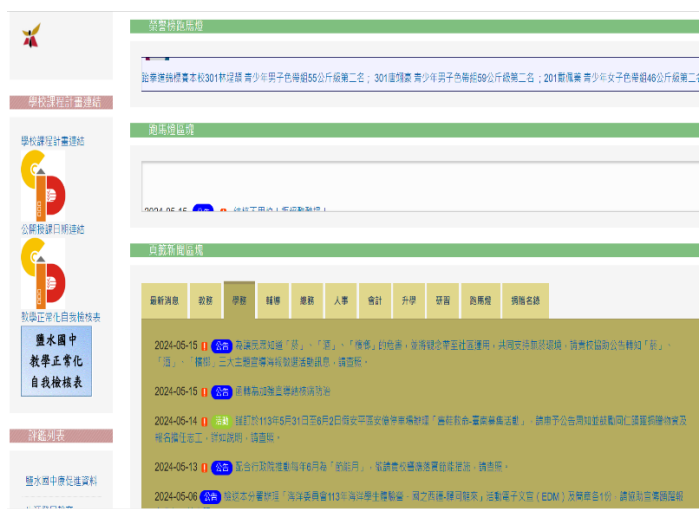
榮譽榜跑馬燈

賀泰拳隊楊書本校301教深揚 青少年男子色帶組55公斤級第二名；301謝欣寶 青少年男子色帶組59公斤級第二名；201顏佩蓁 青少年女子色帶組46公斤級第

跑馬燈區塊

2024-05-15 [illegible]

學校課程計畫連結

學校課程計畫連結

公開授課日期連結

教學正常化自我檢核表

鹽水國中
教學正常化
自我檢核表

詳鑑列表

鹽水國中康健資料

最新消息

最新消息 | 教務 | 學務 | 輔導 | 總務 | 人事 | 會計 | 升學 | 研習 | 跑馬燈 | 網路名師

2024-05-15 公告 為讓民眾知道「裝」、「查」、「檔案」的用意，強調臺灣在地用語，共同支持「裝」、「查」、「檔案」三大主題宣導海報暨活動訊息，請查照。

2024-05-15 公告 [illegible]

2024-05-14 活動 謹訂於113年5月31日至6月2日假安平區安億國小舉辦「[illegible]」，請轉知公告周知並鼓勵同仁踴躍報名參加及報名擔任志工，詳如說明，請查照。

2024-05-13 公告 配合行政院推動每年6月為「節能月」，敬請貴校響應推廣節能措施，請查照。

2024-05-06 公告 檢送本分署辦理「海洋委員會113年海洋學生體驗營－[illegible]」活動電子文宣（EDM）及簡章各1份，請協助宣導踴躍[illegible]